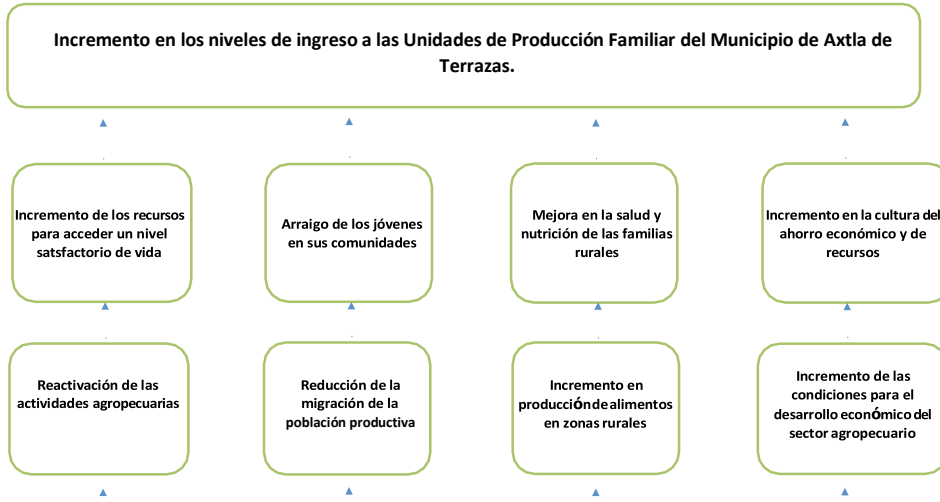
Incremento en los niveles de ingreso a las Unidades de Producción Familiar del Municipio de Axtla de Terrazas.

Incremento de los recursos para acceder un nivel satsfactorio de vida

Arraigo de los jóvenes en sus comunidades

Mejora en la salud y nutrición de las familias rurales

Incremento en la cultura del ahorro económico y de recursos

Reactivación de las actividades agropecuarias

Reducción de la migración de la población productiva

Incremento en produccióndealimentos en zonas rurales

Incremento de las condiciones para el desarrollo económicodel sector agropecuario